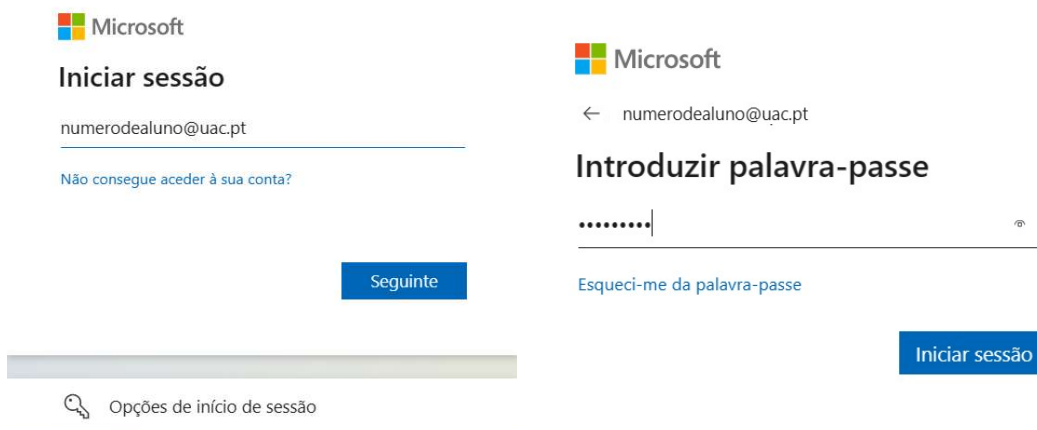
Microsoft

Iniciar sessão

numerodealuno@uac.pt

Não consegue aceder à sua conta?

Seguinte

Opções de início de sessão

Microsoft

← numerodealuno@uac.pt

Introduzir palavra-passe

•••••••••

Esqueci-me da palavra-passe

Iniciar sessão